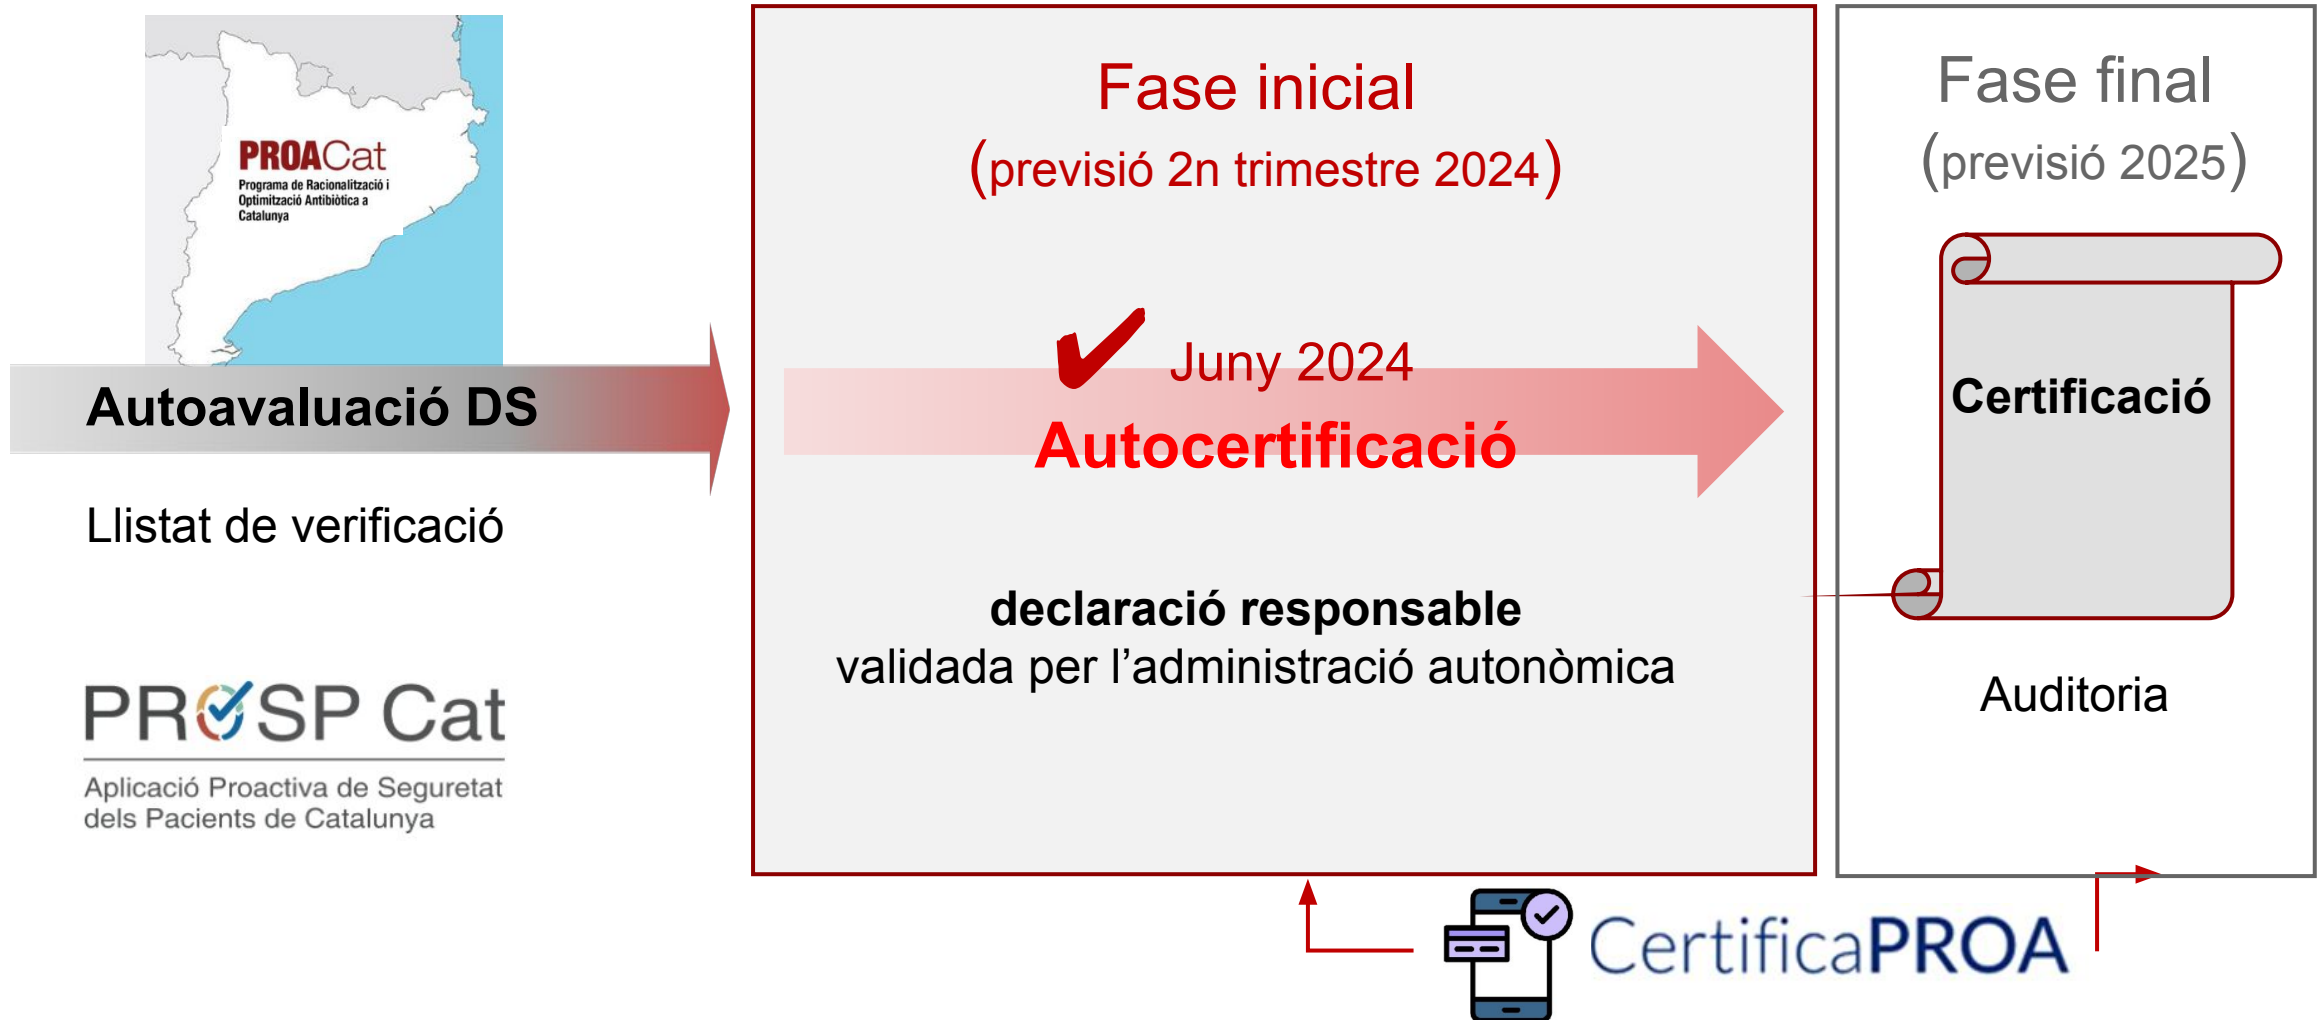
PROACat
Programa de Racionalització i Optimització Antibiòtica a Catalunya

Autoavaluació DS

Llistat de verificació

PROSP Cat
Aplicació Proactiva de Seguretat dels Pacients de Catalunya

Fase inicial
(previsió 2n trimestre 2024)

✔ Juny 2024
Autocertificació

declaració responsable
validada per l'administració autonòmica

Fase final
(previsió 2025)

Certificació

Auditoria

CertificaPROA